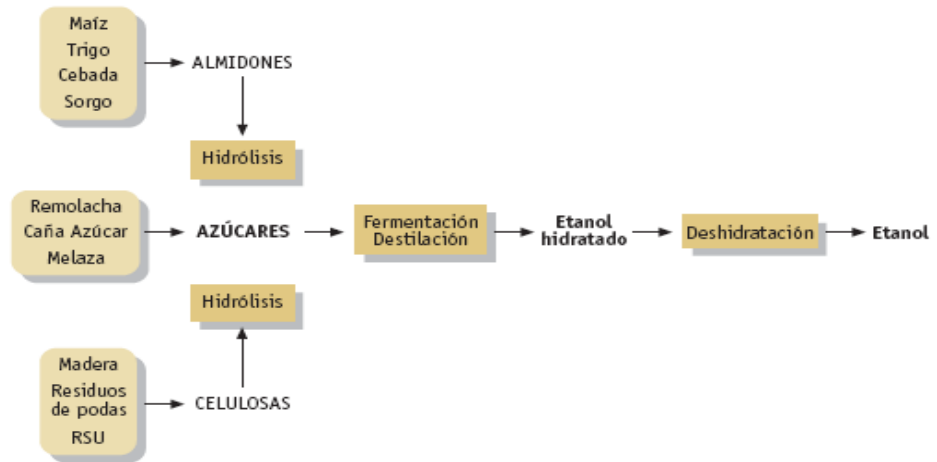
Maíz
Trigo
Cebada
Sorgo

ALMIDONES

Hidrólisis

Remolacha
Caña Azúcar
Melaza

AZÚCARES

Fermentación
Destilación

Etanol
hidratado

Deshidratación

Etanol

Hidrólisis

Madera
Residuos
de podas
RSU

CELULOSAS